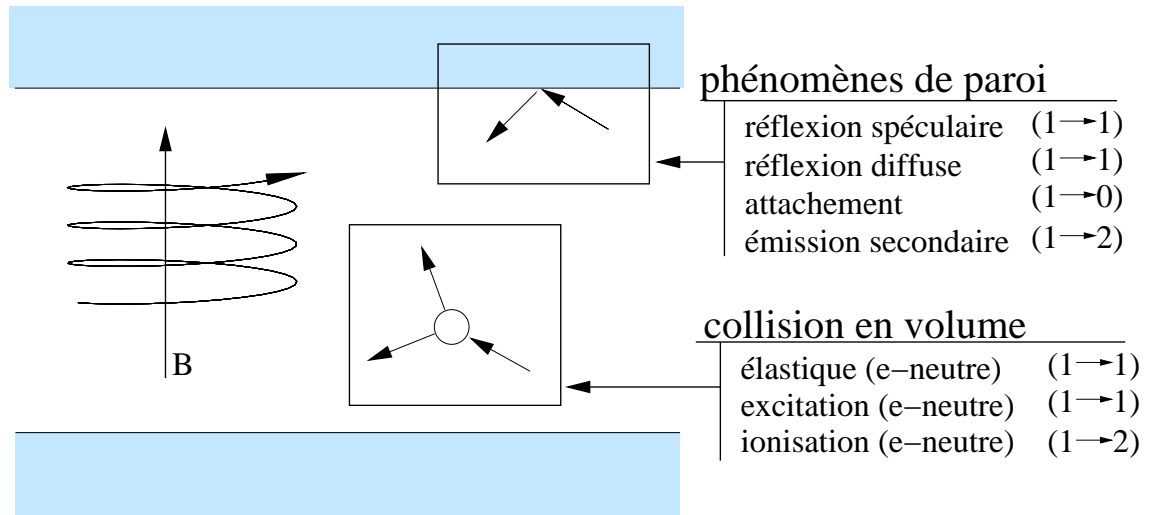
B

phénomènes de paroi

réflexion spéculaire $(1\rightarrow1)$
réflexion diffuse $(1\rightarrow1)$
attachement $(1\rightarrow0)$
émission secondaire $(1\rightarrow2)$

collision en volume

élastique (e–neutre) $(1\rightarrow1)$
excitation (e–neutre) $(1\rightarrow1)$
ionisation (e–neutre) $(1\rightarrow2)$